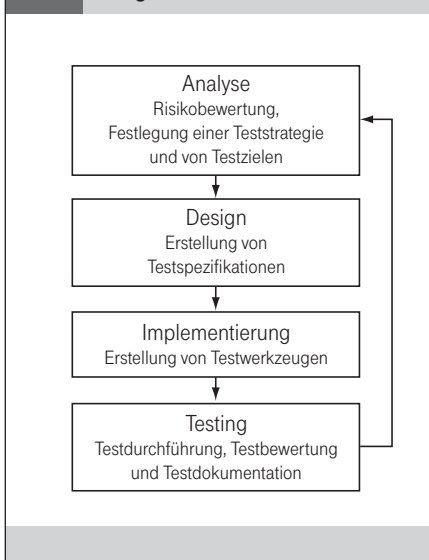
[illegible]

Analyse
Risikobewertung, Festlegung einer Teststrategie und von Testzielen

Design
Erstellung von Testspezifikationen

Implementierung
Erstellung von Testwerkzeugen

Testing
Testdurchführung, Testbewertung und Testdokumentation